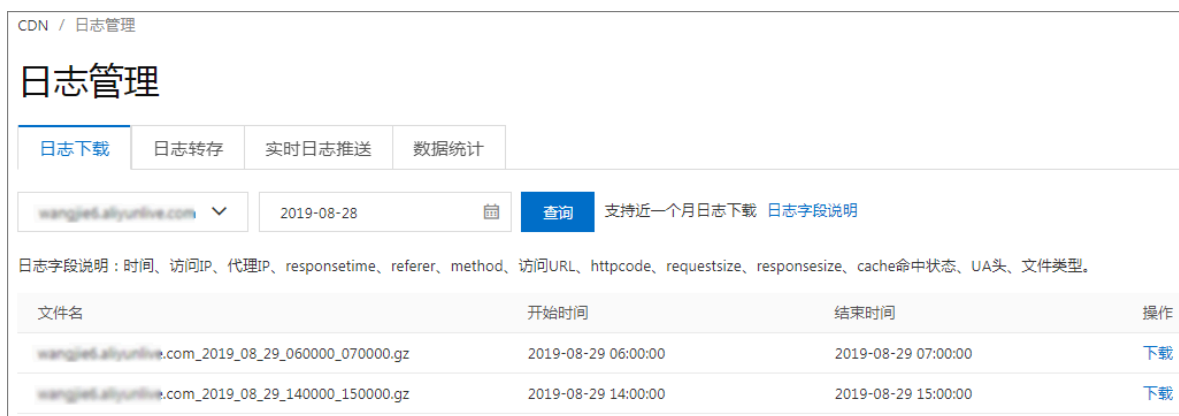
CDN / 日志管理

日志管理

日志下载 日志转存 实时日志推送 数据统计

wangjie6.aliyunlive.com 2019-08-28 查询 支持近一个月日志下载 日志字段说明

日志字段说明：时间、访问IP、代理IP、responsetime、referer、method、访问URL、httpcode、requestsize、responsesize、cache命中状态、UA头、文件类型。

| 文件名 | 开始时间 | 结束时间 | 操作 |
|---|---|---|---|
| wangjie6.aliyunlive.com_2019_08_29_060000_070000.gz | 2019-08-29 06:00:00 | 2019-08-29 07:00:00 | 下载 |
| wangjie6.aliyunlive.com_2019_08_29_140000_150000.gz | 2019-08-29 14:00:00 | 2019-08-29 15:00:00 | 下载 |